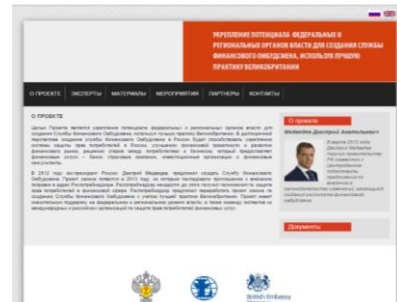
УКРЕПЛЕНИЕ ПОТЕНЦИАЛА ФЕДЕРАЛЬНЫХ И РЕГИОНАЛЬНЫХ ОРГАНОВ ВЛАСТИ ДЛЯ СОЗДАНИЯ СЛУЖБЫ ФИНАНСОВОГО ОМБУДСМЕНА, ИСПОЛЬЗУЯ ЛУЧШУЮ ПРАКТИКУ ВЕЛИКОБРИТАНИИ

О ПРОЕКТЕ ЭКСПЕРТЫ МАТЕРИАЛЫ МЕРОПРИЯТИЯ ПАРТНЕРЫ КОНТАКТЫ

О ПРОЕКТЕ

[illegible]

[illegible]

О проекте

Медведев Дмитрий Анатольевич

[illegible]

Документы

British Embassy